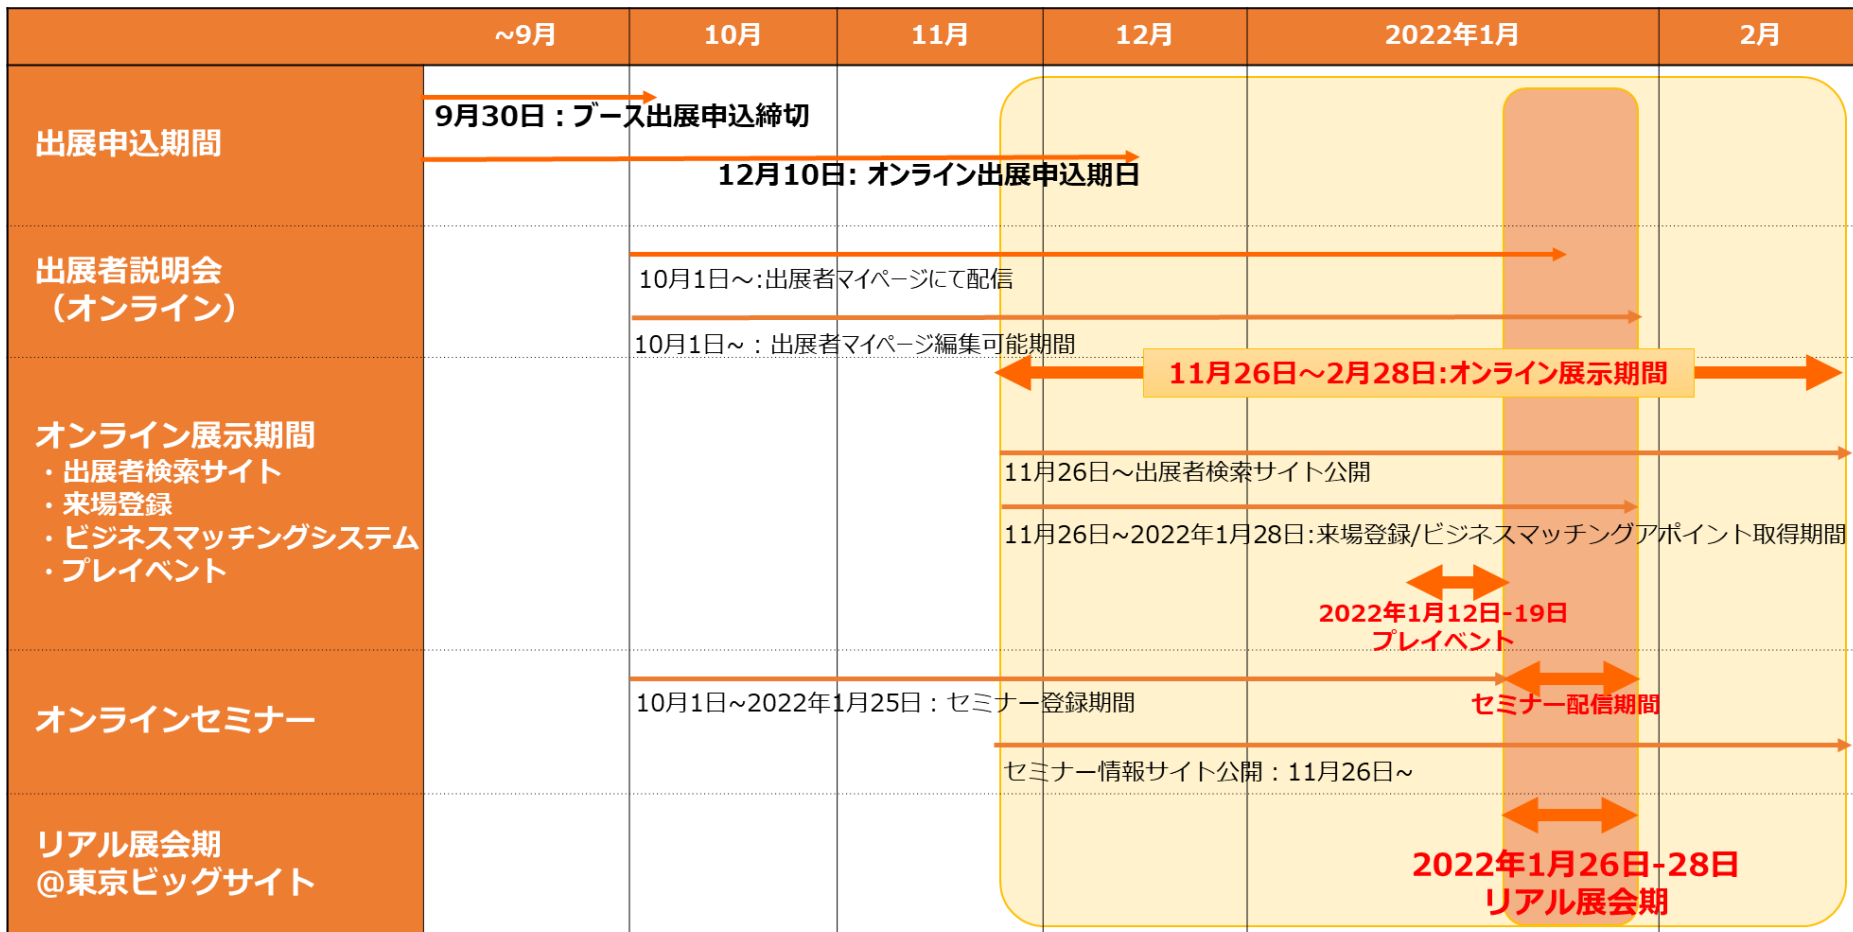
| | ~9月 | 10月 | 11月 | 12月 | 2022年1月 | 2月 |
|---|---|---|---|---|---|---|

出展申込期間

9月30日：ブース出展申込締切

12月10日: オンライン出展申込期日

出展者説明会（オンライン）

10月1日〜:出展者マイページにて配信

10月1日〜：出展者マイページ編集可能期間

11月26日〜2月28日:オンライン展示期間

オンライン展示期間
・出展者検索サイト
・来場登録
・ビジネスマッチングシステム
・プレイベント

11月26日〜出展者検索サイト公開

11月26日〜2022年1月28日:来場登録/ビジネスマッチングアポイント取得期間

2022年1月12日-19日
プレイベント

オンラインセミナー

10月1日~2022年1月25日：セミナー登録期間

セミナー配信期間

セミナー情報サイト公開：11月26日〜

リアル展会期
@東京ビッグサイト

2022年1月26日-28日
リアル展会期